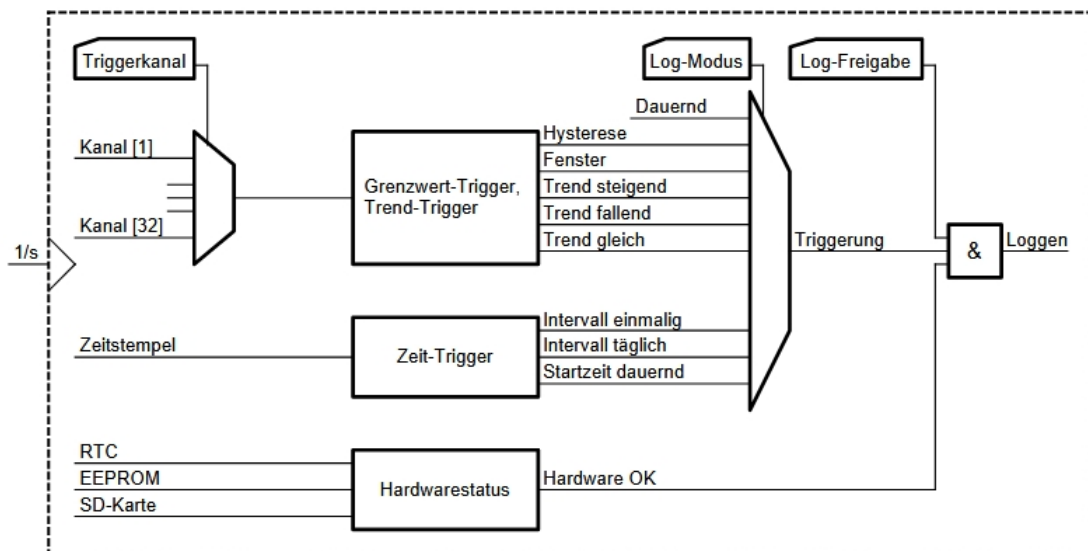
Triggerkanal

Log-Modus

Log-Freigabe

Kanal [1]

Kanal [32]

1/s

Grenzwert-Trigger, Trend-Trigger

Dauernd

Hysterese

Fenster

Trend steigend

Trend fallend

Trend gleich

Triggerung

&

Loggen

Zeitstempel

Zeit-Trigger

Intervall einmalig

Intervall täglich

Startzeit dauernd

RTC

EEPROM

SD-Karte

Hardwarestatus

Hardware OK